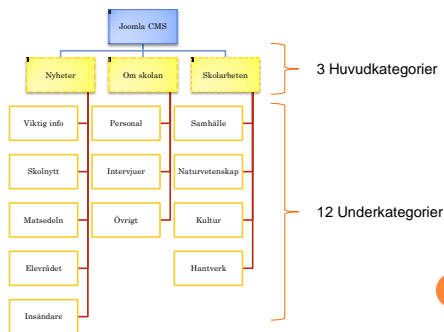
Joomla CMS

Nyheter

Om skolan

Skolarbeten

3 Huvudkategorier

Viktig info

Skolnytt

Matsedeln

Elevrådet

Insändare

Personal

Intervjuer

Övrigt

Samhälle

Naturvetenskap

Kultur

Hantverk

12 Underkategorier